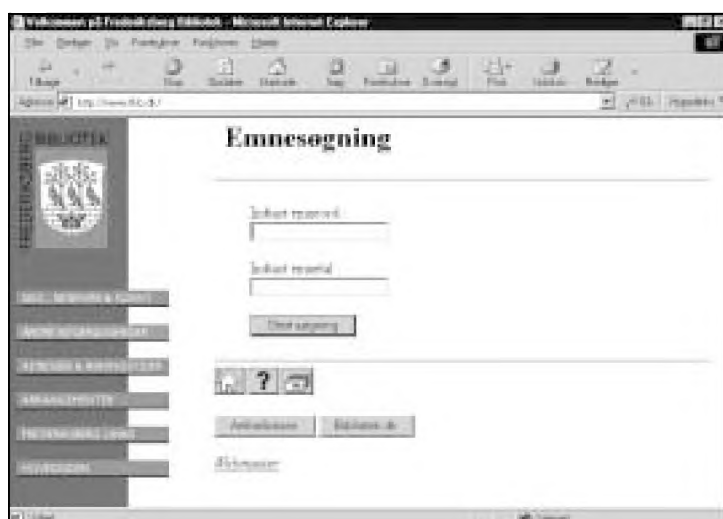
Velkommen på Frederiksberg Bibliotek - Microsoft Internet Explorer

Filer Rediger Vis Foretrukne Funktioner Hjælp

Tilbage Stop Opdater Startside Søg Foretrukne Historik Mail Udskriv Rediger

Adresse http://www.fkb.dk/

Gå til Hyperlinks

BIBLIOTEK

FREDERIKSBERG

Emnesøgning

Indtast emneord:

Indtast emneord:

Start søgning

?

Aktivitetsliste Biblioteket.dk

Webmaster

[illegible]

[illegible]

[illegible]

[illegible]

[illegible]

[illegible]

Udført

Internet